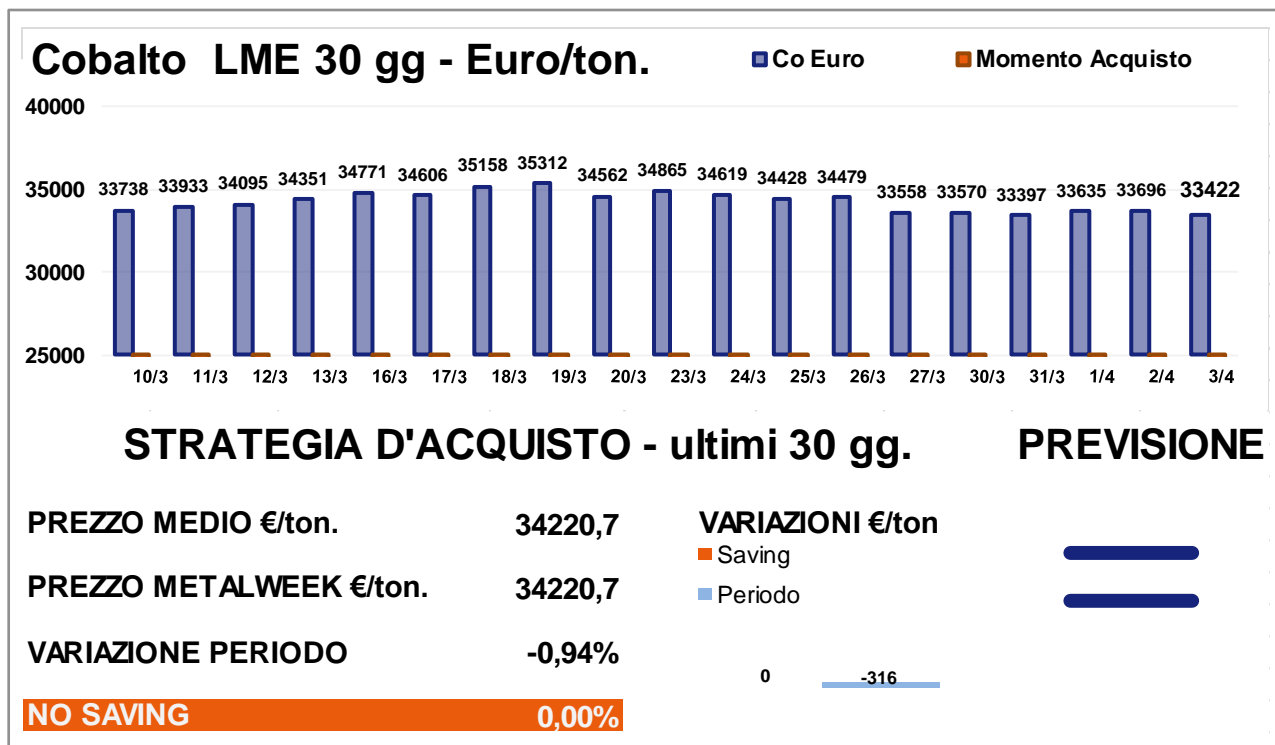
Cobalto LME 30 gg - Euro/ton.

Co Euro
Momento Acquisto

40000
35000
30000
25000

33738 33933 34095 34351 34771 34606 35158 35312 34562 34865 34619 34428 34479 33558 33570 33397 33635 33696 33422

10/3 11/3 12/3 13/3 16/3 17/3 18/3 19/3 20/3 23/3 24/3 25/3 26/3 27/3 30/3 31/3 1/4 2/4 3/4

STRATEGIA D'ACQUISTO - ultimi 30 gg.

PREVISIONE

PREZZO MEDIO €/ton. 34220,7

PREZZO METALWEEK €/ton. 34220,7

VARIAZIONE PERIODO -0,94%

NO SAVING 0,00%

VARIAZIONI €/ton
Saving
Periodo

0
-316